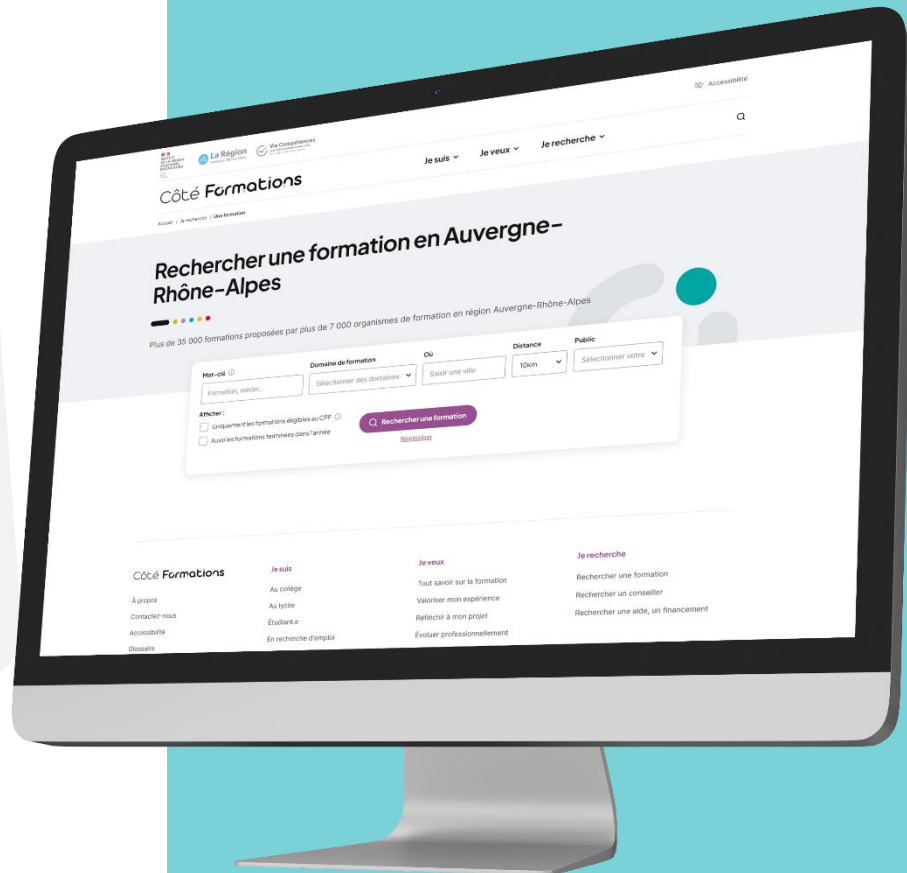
Accessibilité

La Région

Via Compétences

Je suis ⌄ Je veux ⌄ Je recherche ⌄

Côté Formations

Accueil / Je recherche / Une formation

Rechercher une formation en Auvergne-Rhône-Alpes

Plus de 35 000 formations proposées par plus de 7 000 organismes de formation en région Auvergne-Rhône-Alpes

Mot-clé ⓘ
Formation, métier...

Domaine de formation
Sélectionner des domaines

Où
Saisir une ville

Distance
10km

Public
Sélectionner votre

Afficher :
Uniquement les formations éligibles au CPF ⓘ
Aussi les formations terminées dans l'année

Rechercher une formation

Réinitialiser

Côté Formations

À propos
Contactez-nous
Accessibilité
Glossaire

Je suis
Au collège
Au lycée
Étudiant.e
En recherche d'emploi

Je veux
Tout savoir sur la formation
Valoriser mon expérience
Réfléchir à mon projet
Évoluer professionnellement

Je recherche
Rechercher une formation
Rechercher un conseiller
Rechercher une aide, un financement